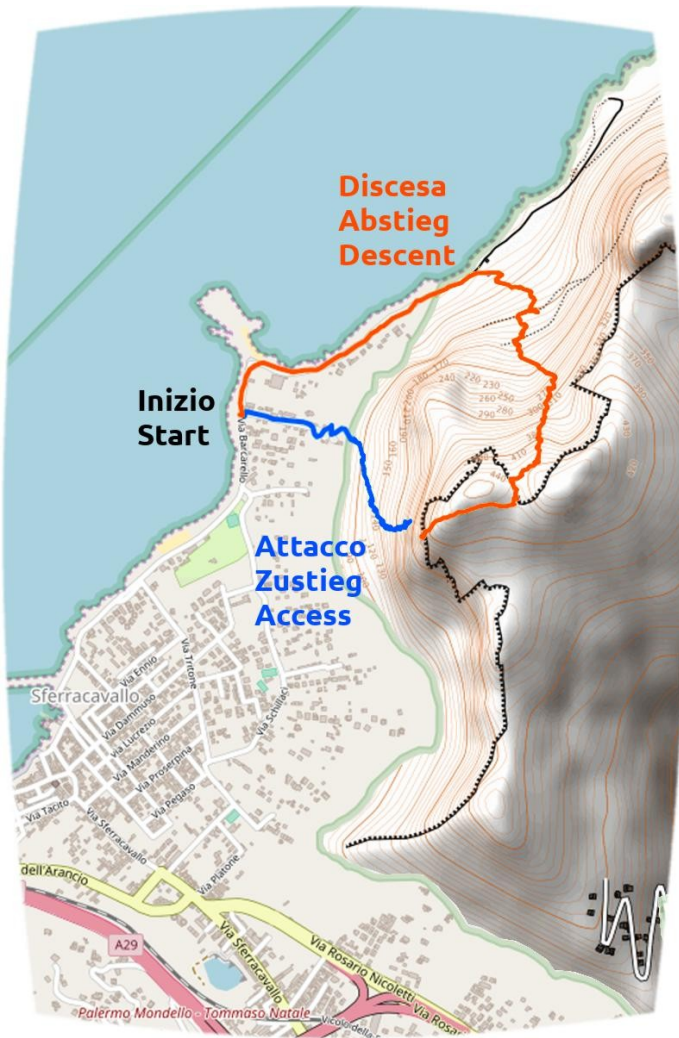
Discesa
Abstieg
Descent

Inizio
Start

Attacco
Zustieg
Access

Sferracavallo

Via Barcarello
Via Ennio
Via Tritone
Via Dammuso
Via Lucrezio
Via Manderino
Via Proserpina
Via Pegaso
Via Schillaci
Via Tacito
Via Sferracavallo
Via Platone
dell'Arancio
A29
Via Sferracavallo
Via Rosario Nicoletti
Via Rosario
Vicolo della
Palermo Mondello - Tommaso Natale

160
170
180
190
200
210
220
230
240
250
260
270
280
290
100
110
120
130
150
350
370
380
390
400
410